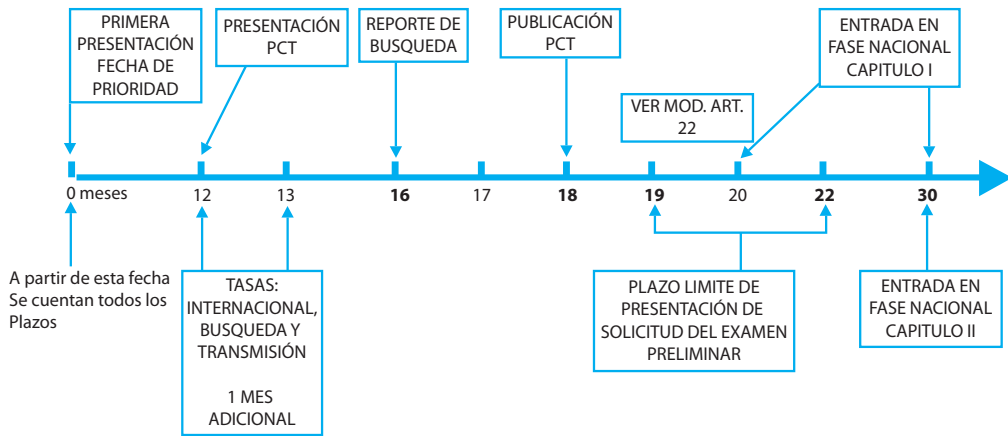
PRIMERA PRESENTACIÓN FECHA DE PRIORIDAD

PRESENTACIÓN PCT

REPORTE DE BUSQUEDA

PUBLICACIÓN PCT

VER MOD. ART. 22

ENTRADA EN FASE NACIONAL CAPITULO I

0 meses 12 13 **16** 17 **18** **19** 20 **22** **30**

A partir de esta fecha Se cuentan todos los Plazos

TASAS: INTERNACIONAL, BUSQUEDA Y TRANSMISIÓN

1 MES ADICIONAL

PLAZO LIMITE DE PRESENTACIÓN DE SOLICITUD DEL EXAMEN PRELIMINAR

ENTRADA EN FASE NACIONAL CAPITULO II